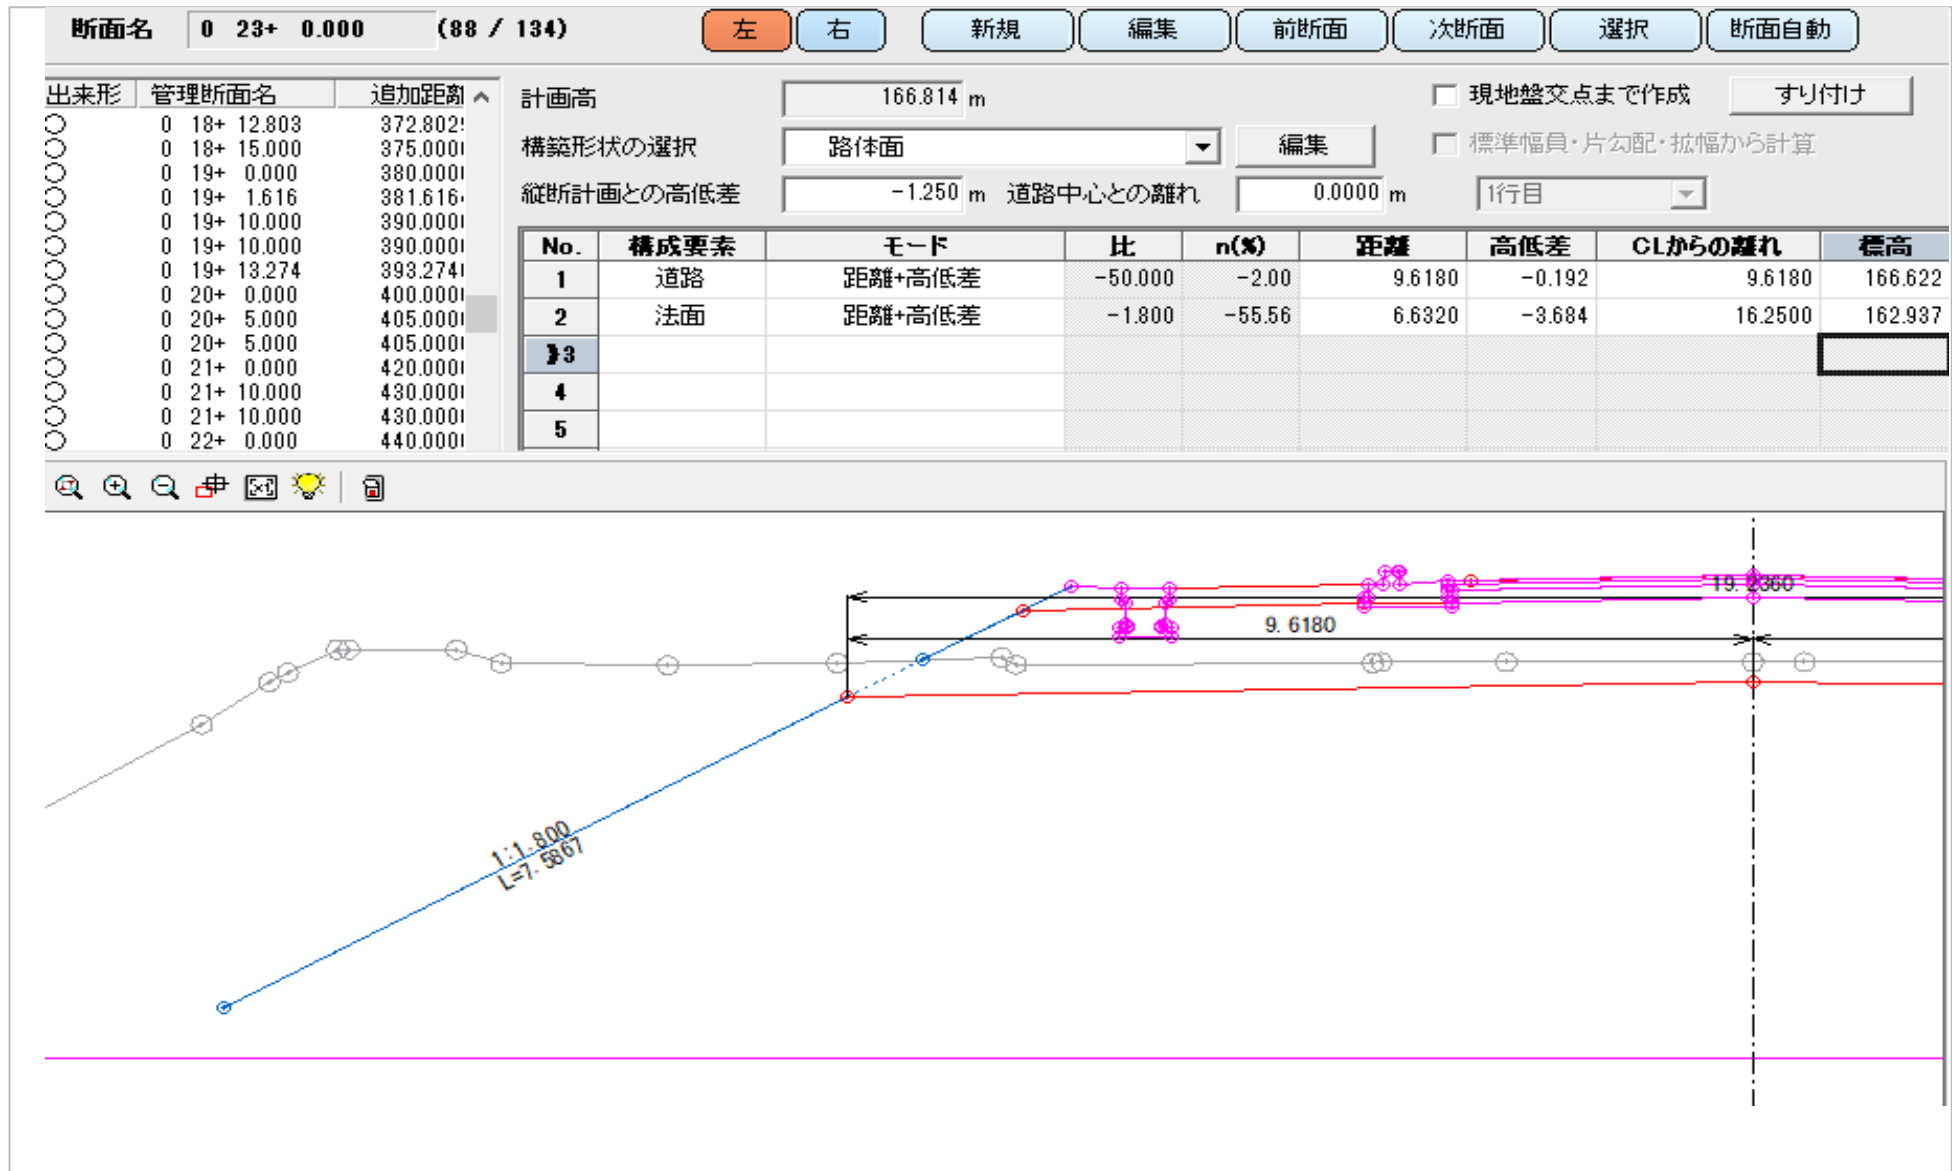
断面名 0 23+ 0.000 (88 / 134)

左 右 新規 編集 前断面 次断面 選択 断面自動

| 出来形 | 管理断面名 | 追加距離 |
|---|---|---|
| ○ | 0 18+ 12.803 | 372.802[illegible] |
| ○ | 0 18+ 15.000 | 375.000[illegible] |
| ○ | 0 19+ 0.000 | 380.000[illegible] |
| ○ | 0 19+ 1.616 | 381.616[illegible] |
| ○ | 0 19+ 10.000 | 390.000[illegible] |
| ○ | 0 19+ 10.000 | 390.000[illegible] |
| ○ | 0 19+ 13.274 | 393.274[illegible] |
| ○ | 0 20+ 0.000 | 400.000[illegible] |
| ○ | 0 20+ 5.000 | 405.000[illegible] |
| ○ | 0 20+ 5.000 | 405.000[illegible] |
| ○ | 0 21+ 0.000 | 420.000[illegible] |
| ○ | 0 21+ 10.000 | 430.000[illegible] |
| ○ | 0 21+ 10.000 | 430.000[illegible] |
| ○ | 0 22+ 0.000 | 440.000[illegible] |

計画高 166.814 m
現地盤交点まで作成 すり付け
構築形状の選択 路体面 編集
標準幅員・片勾配・拡幅から計算
縦断計画との高低差 -1.250 m 道路中心との離れ 0.0000 m 1行目

| No. | 構成要素 | モード | 比 | n(%) | 距離 | 高低差 | CLからの離れ | 標高 |
|---|---|---|---|---|---|---|---|---|
| 1 | 道路 | 距離+高低差 | -50.000 | -2.00 | 9.6180 | -0.192 | 9.6180 | 166.622 |
| 2 | 法面 | 距離+高低差 | -1.800 | -55.56 | 6.6320 | -3.684 | 16.2500 | 162.937 |
| 3 | | | | | | | | |
| 4 | | | | | | | | |
| 5 | | | | | | | | |

19. 2360
9. 6180
1:1.800
L=7.5867